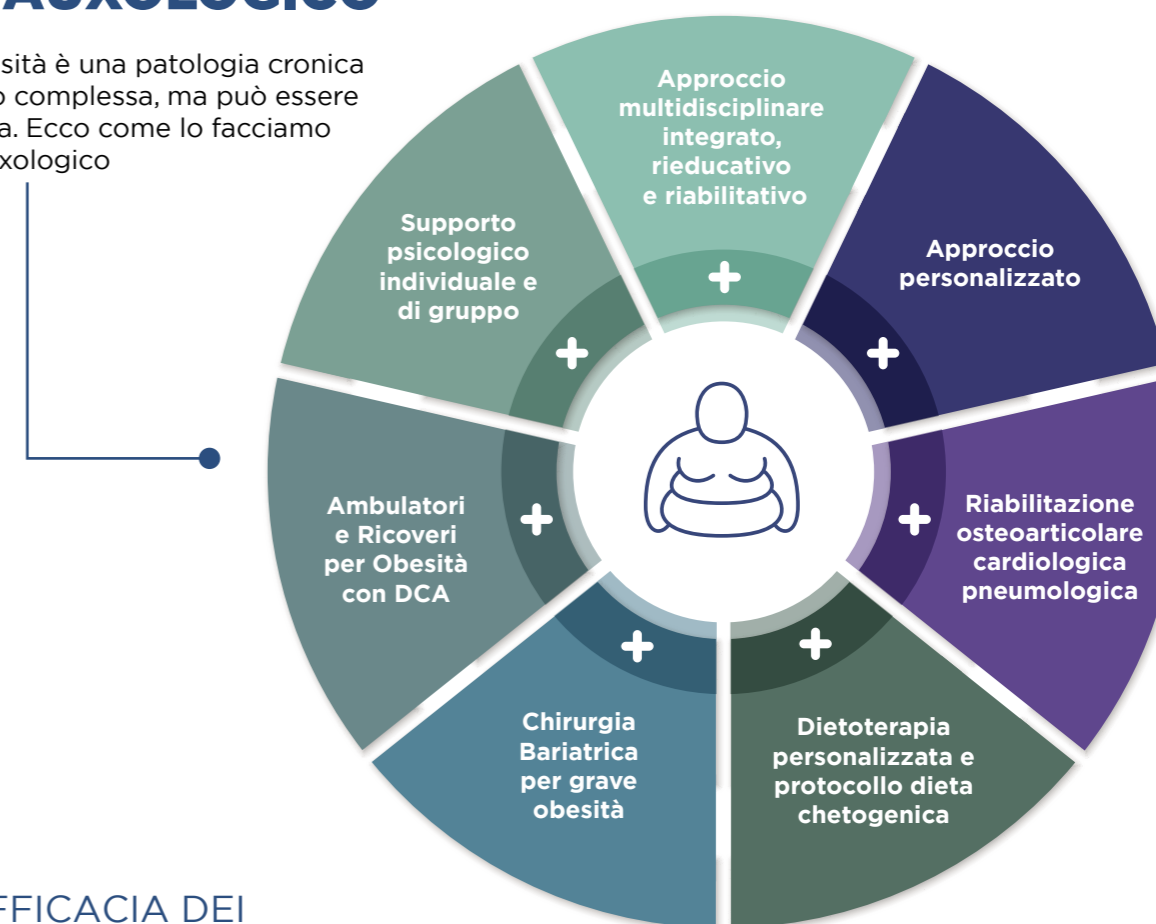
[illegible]

sità è una patologia cronica o complessa, ma può essere a. Ecco come lo facciamo xologico

Approccio multidisciplinare integrato, rieducativo e riabilitativo

Approccio personalizzato

Riabilitazione osteoarticolare cardiologica pneumologica

Dietoterapia personalizzata e protocollo dieta chetogenica

Chirurgia Bariatrica per grave obesità

Ambulatori e Ricoveri per Obesità con DCA

Supporto psicologico individuale e di gruppo

FFICACIA DEI